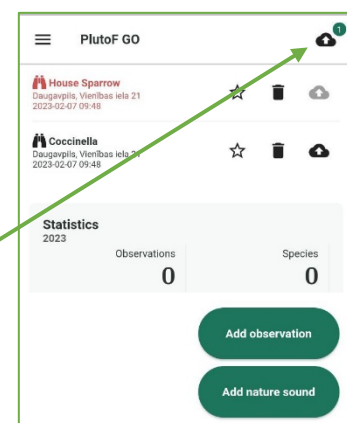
PlutoF GO

1

House Sparrow
Daugavpils, Vienības iela 21
2023-02-07 09:48

Coccinella
Daugavpils, Vienības iela 21
2023-02-07 09:48

Statistics
2023

| Observations | Species |
|---|---|
| 0 | 0 |

Add observation

Add nature sound